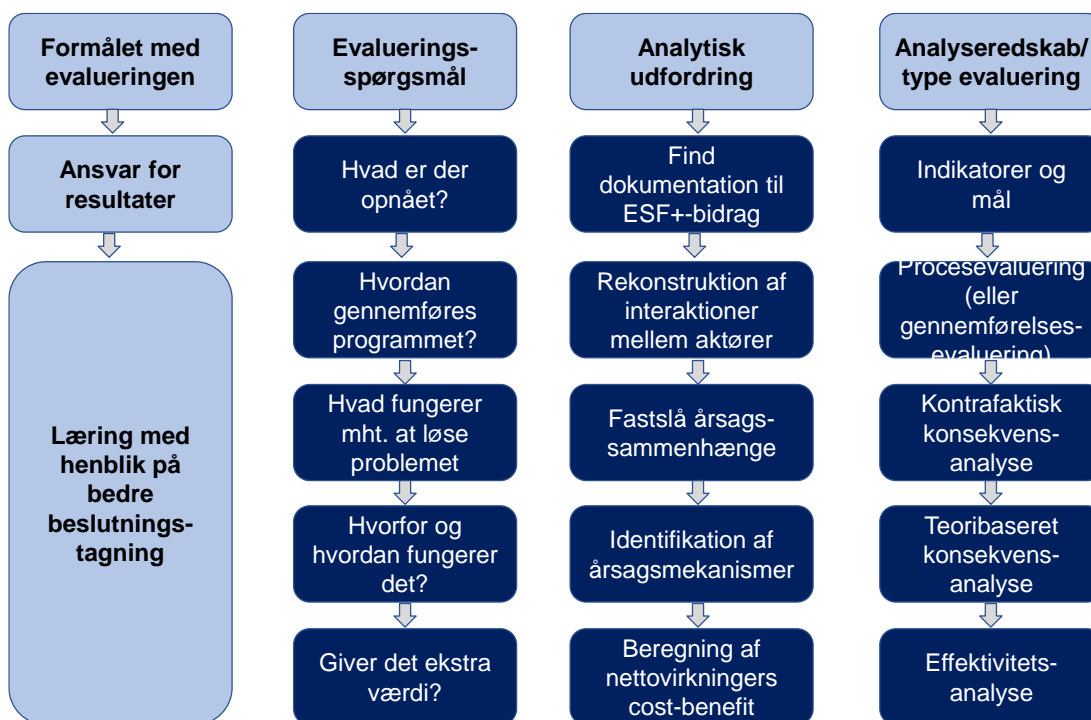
Formålet med evalueringen

Ansvar for resultater

Læring med henblik på bedre beslutningstagning

Evaluerings-spørgsmål

Hvad er der opnået?

Hvordan gennemføres programmet?

Hvad fungerer mht. at løse problemet

Hvorfor og hvordan fungerer det?

Giver det ekstra værdi?

Analytisk udfordring

Find dokumentation til ESF+-bidrag

Rekonstruktion af interaktioner mellem aktører

Fastslå årsags-sammenhænge

Identifikation af årsagsmekanismer

Beregning af nettovirkningers cost-benefit

Analyseredskab/ type evaluering

Indikatorer og mål

Procesevaluering (eller gennemførelses-evaluering)

Kontrafaktisk konsekvens-analyse

Teoribaseret konsekvens-analyse

Effektivitets-analyse